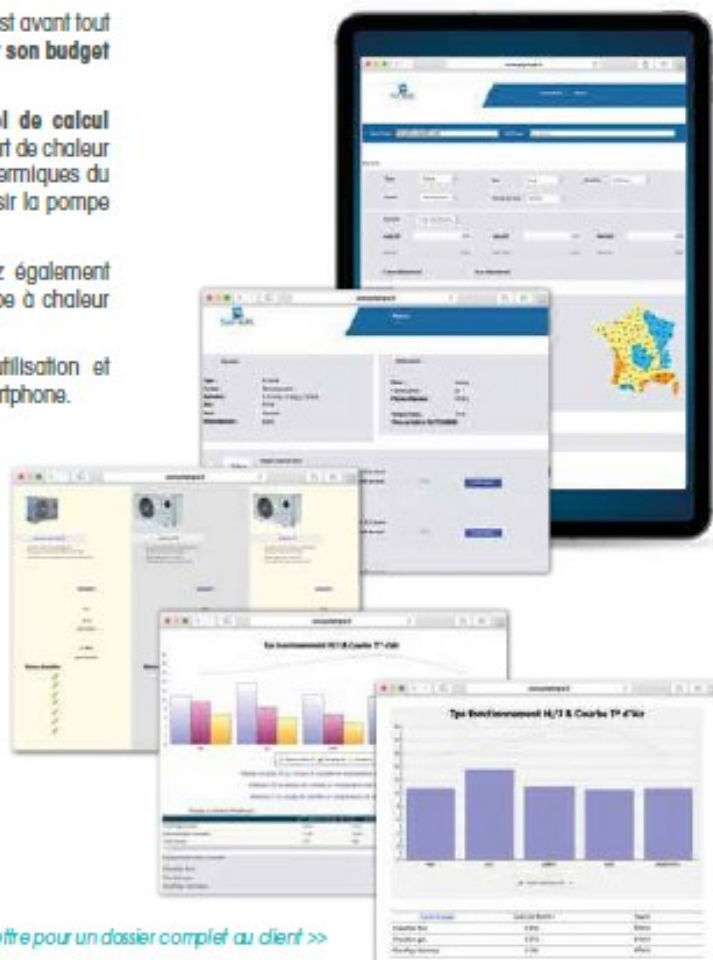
st avant tout
son budget

l de calcul
rt de chaleur
ermiques du
sir la pompe

z également
be à chaleur

tilisation et
rtphone.

Tps fonctionnement H/1 & Courbe T° d'Air

Tps fonctionnement H/1 & Courbe T° d'Air

ettre pour un dossier complet au client >>